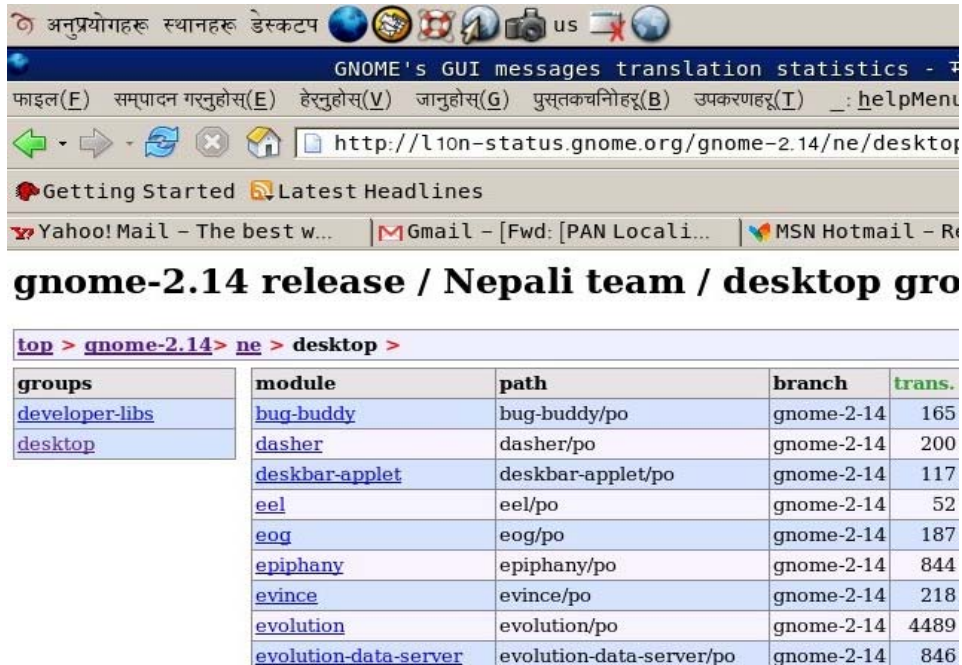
अनुप्रयोगहरू स्थानहरू डेस्कटप us

GNOME's GUI messages translation statistics - न

फाइल(F) सम्पादन गर्नुहोस्(E) हेर्नुहोस्(V) जानुहोस्(G) पुस्तकचिनोहरू(B) उपकरणहरू(T) _:helpMenu

http://l10n-status.gnome.org/gnome-2.14/ne/desktop

Getting Started Latest Headlines

Yahoo! Mail - The best w... Gmail - [Fwd: [PAN Locali... MSN Hotmail - Re

gnome-2.14 release / Nepali team / desktop gro

top > gnome-2.14> ne > desktop >

| groups |
|---|
| developer-libs |
| desktop |

| module | path | branch | trans. |
|---|---|---|---|
| bug-buddy | bug-buddy/po | gnome-2-14 | 165 |
| dasher | dasher/po | gnome-2-14 | 200 |
| deskbar-applet | deskbar-applet/po | gnome-2-14 | 117 |
| eel | eel/po | gnome-2-14 | 52 |
| eog | eog/po | gnome-2-14 | 187 |
| epiphany | epiphany/po | gnome-2-14 | 844 |
| evince | evince/po | gnome-2-14 | 218 |
| evolution | evolution/po | gnome-2-14 | 4489 |
| evolution-data-server | evolution-data-server/po | gnome-2-14 | 846 |